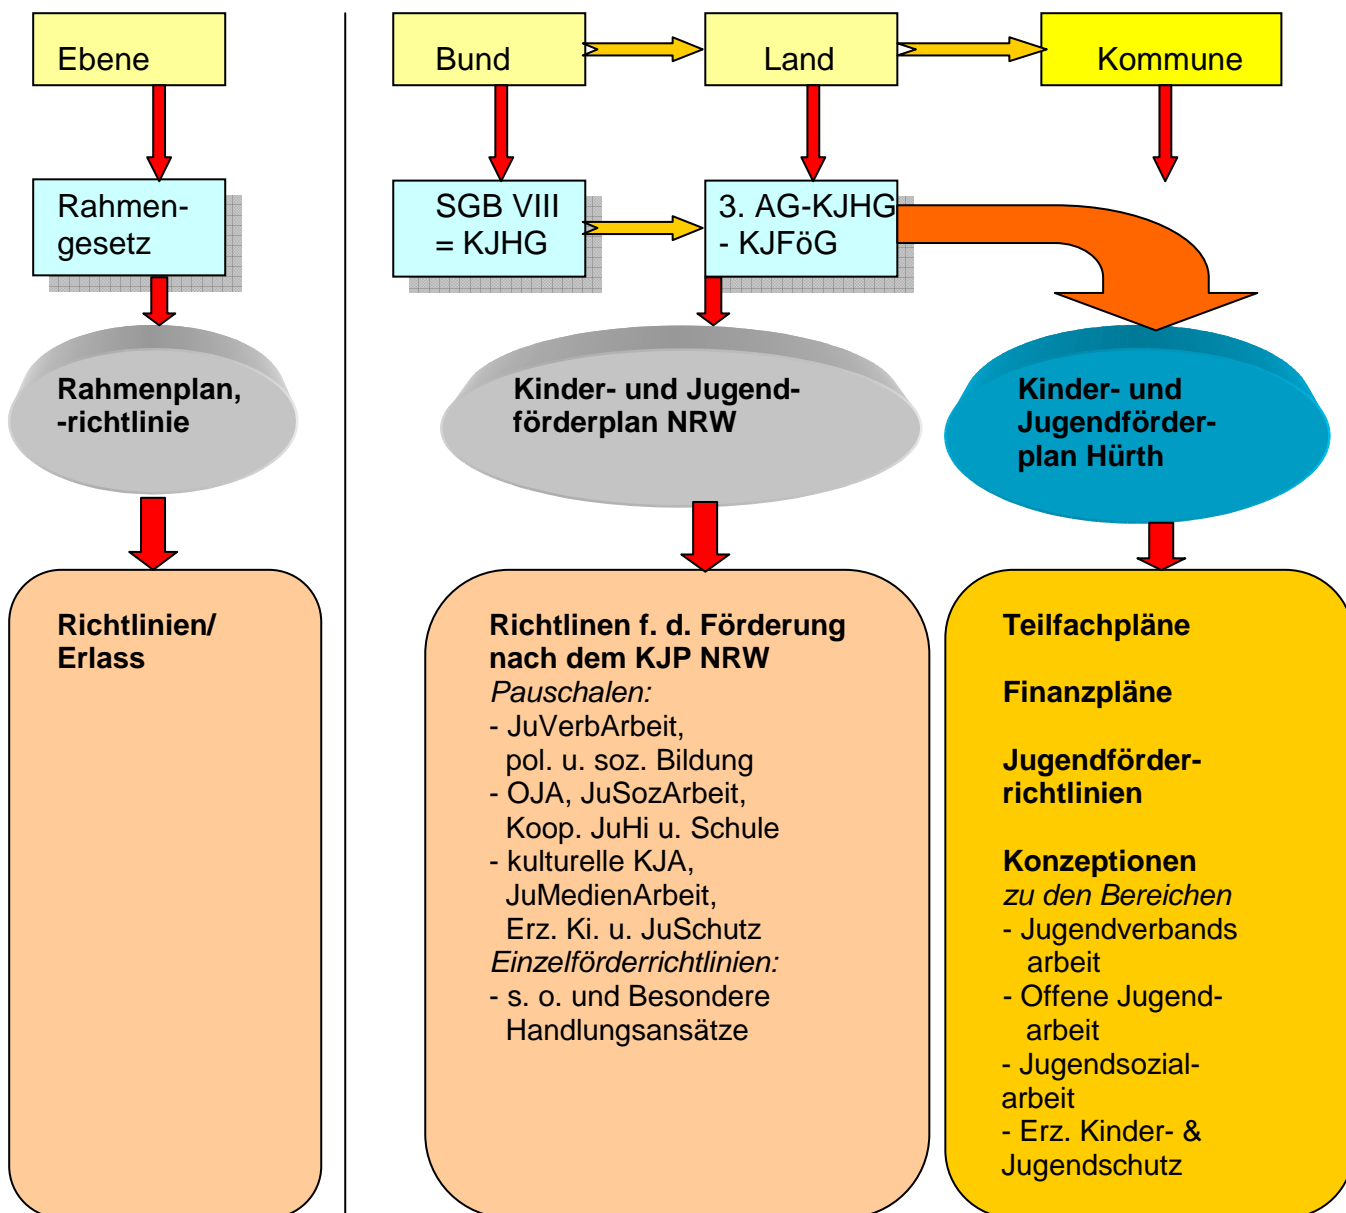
Ebene

Rahmengesetz

Rahmenplan, -richtlinie

Richtlinien/ Erlass

Bund

Land

Kommune

SGB VIII = KJHG

3. AG-KJHG - KJFöG

Kinder- und Jugendförderplan NRW

Kinder- und Jugendförderplan Hürth

Richtlinen f. d. Förderung nach dem KJP NRW
Pauschalen:
- JuVerbArbeit, pol. u. soz. Bildung
- OJA, JuSozArbeit, Koop. JuHi u. Schule
- kulturelle KJA, JuMedienArbeit, Erz. Ki. u. JuSchutz
Einzelförderrichtlinien:
- s. o. und Besondere Handlungsansätze

Teilfachpläne

Finanzpläne

Jugendförderrichtlinien

Konzeptionen
zu den Bereichen
- Jugendverbands arbeit
- Offene Jugendarbeit
- Jugendsozialarbeit
- Erz. Kinder- & Jugendschutz